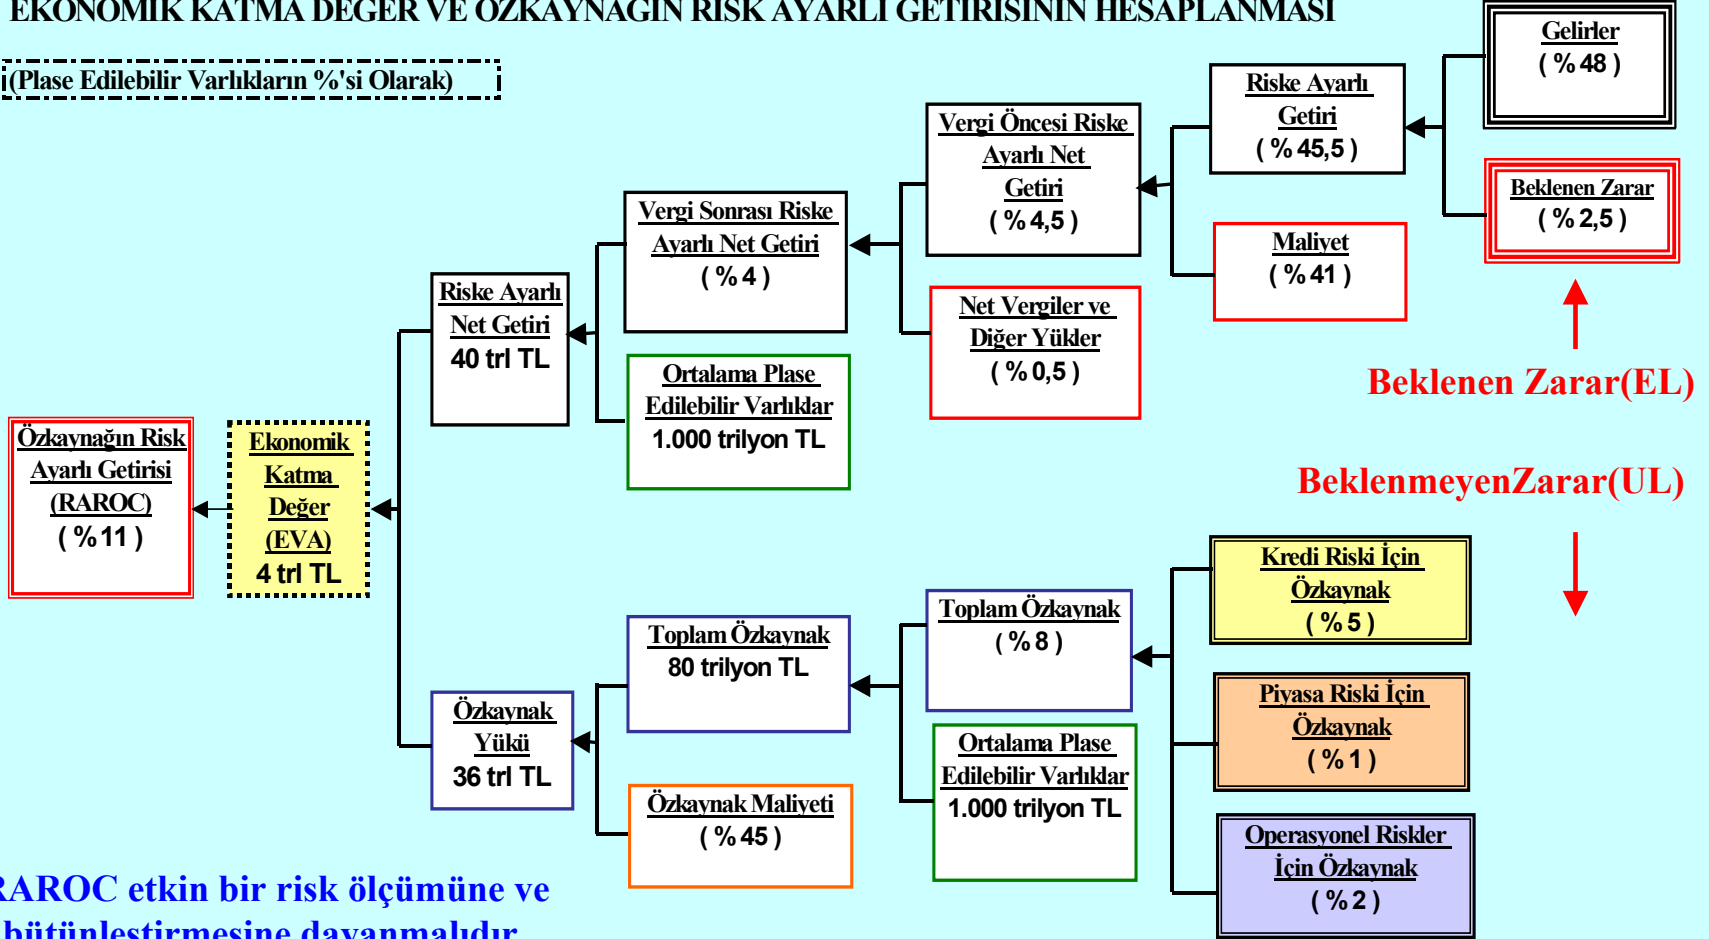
EKONOMİK KATMA DEĞER VE ÖZKAYNAĞIN RİSK AYARLI GETİRİSİNİN HESAPLANMASI

(Plase Edilebilir Varlıkların %'si Olarak)

Gelirler
( % 48 )

Riske Ayarlı Getiri
( % 45,5 )

Beklenen Zarar
( % 2,5 )

Vergi Öncesi Riske Ayarlı Net Getiri
( % 4,5 )

Maliyet
( % 41 )

Vergi Sonrası Riske Ayarlı Net Getiri
( % 4 )

Net Vergiler ve Diğer Yükler
( % 0,5 )

Riske Ayarlı Net Getiri
40 trl TL

Ortalama Plase Edilebilir Varlıklar
1.000 trilyon TL

Beklenen Zarar(EL)

Özkaynağın Risk Ayarlı Getirisi (RAROC)
( % 11 )

Ekonomik Katma Değer (EVA)
4 trl TL

BeklenmeyenZarar(UL)

Kredi Riski İçin Özkaynak
( % 5 )

Toplam Özkaynak
( % 8 )

Toplam Özkaynak
80 trilyon TL

Piyasa Riski İçin Özkaynak
( % 1 )

Özkaynak Yükü
36 trl TL

Ortalama Plase Edilebilir Varlıklar
1.000 trilyon TL

Özkaynak Maliyeti
( % 45 )

Operasyonel Riskler İçin Özkaynak
( % 2 )

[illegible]AROC etkin bir risk ölçümüne ve bütünleştirmesine dayanmalıdır